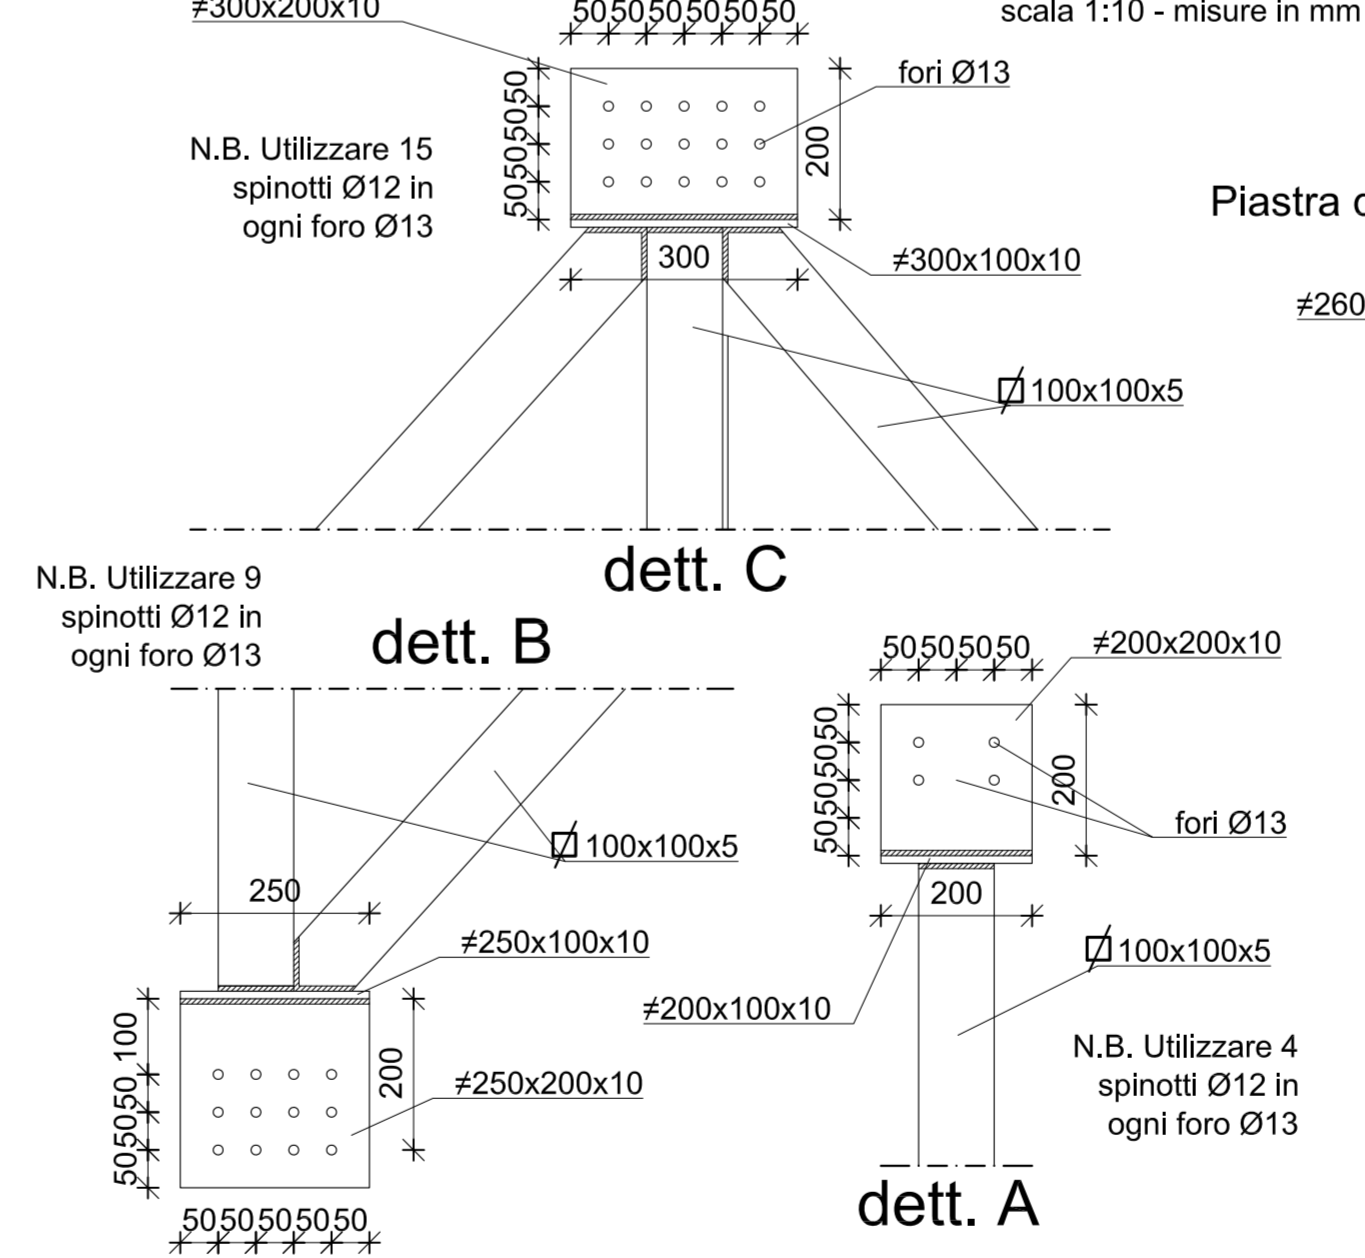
≠300x200x10
50 50 50 50 50 50
scala 1:10 - misure in mm

fori Ø13

50 50 50 50

N.B. Utilizzare 15 spinotti Ø12 in ogni foro Ø13

200

Piastra d

300

≠300x100x10

≠260

100x100x5

dett. C

N.B. Utilizzare 9 spinotti Ø12 in ogni foro Ø13

dett. B

50 50 50 50
≠200x200x10

50 50 50 50

200

fori Ø13

100x100x5

200

250

≠250x100x10

100x100x5

≠200x100x10

100 50 50 50

200

≠250x200x10

N.B. Utilizzare 4 spinotti Ø12 in ogni foro Ø13

50 50 50 50 50

dett. A